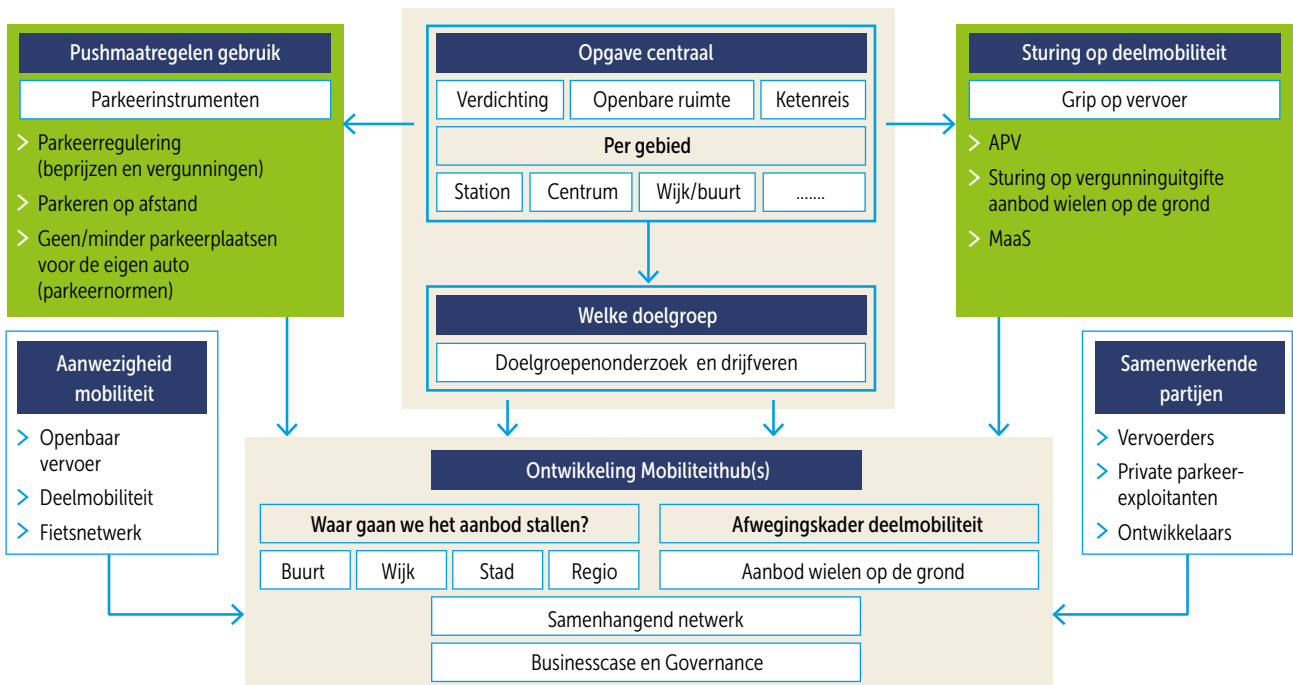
Pushmaatregelen gebruik

Parkeerinstrumenten

> Parkeerregulering (beprijzen en vergunningen)
> Parkeren op afstand
> Geen/minder parkeerplaatsen voor de eigen auto (parkeernormen)

Opgave centraal

Verdichting | Openbare ruimte | Ketenreis

Per gebied

Station | Centrum | Wijk/buurt | .......

Sturing op deelmobiliteit

Grip op vervoer

> APV
> Sturing op vergunninguitgifte aanbod wielen op de grond
> MaaS

Welke doelgroep

Doelgroepenonderzoek en drijfveren

Aanwezigheid mobiliteit

> Openbaar vervoer
> Deelmobiliteit
> Fietsnetwerk

Samenwerkende partijen

> Vervoerders
> Private parkeerexploitanten
> Ontwikkelaars

Ontwikkeling Mobiliteithub(s)

Waar gaan we het aanbod stallen?

Buurt | Wijk | Stad | Regio

Afwegingskader deelmobiliteit

Aanbod wielen op de grond

Samenhangend netwerk

Businesscase en Governance